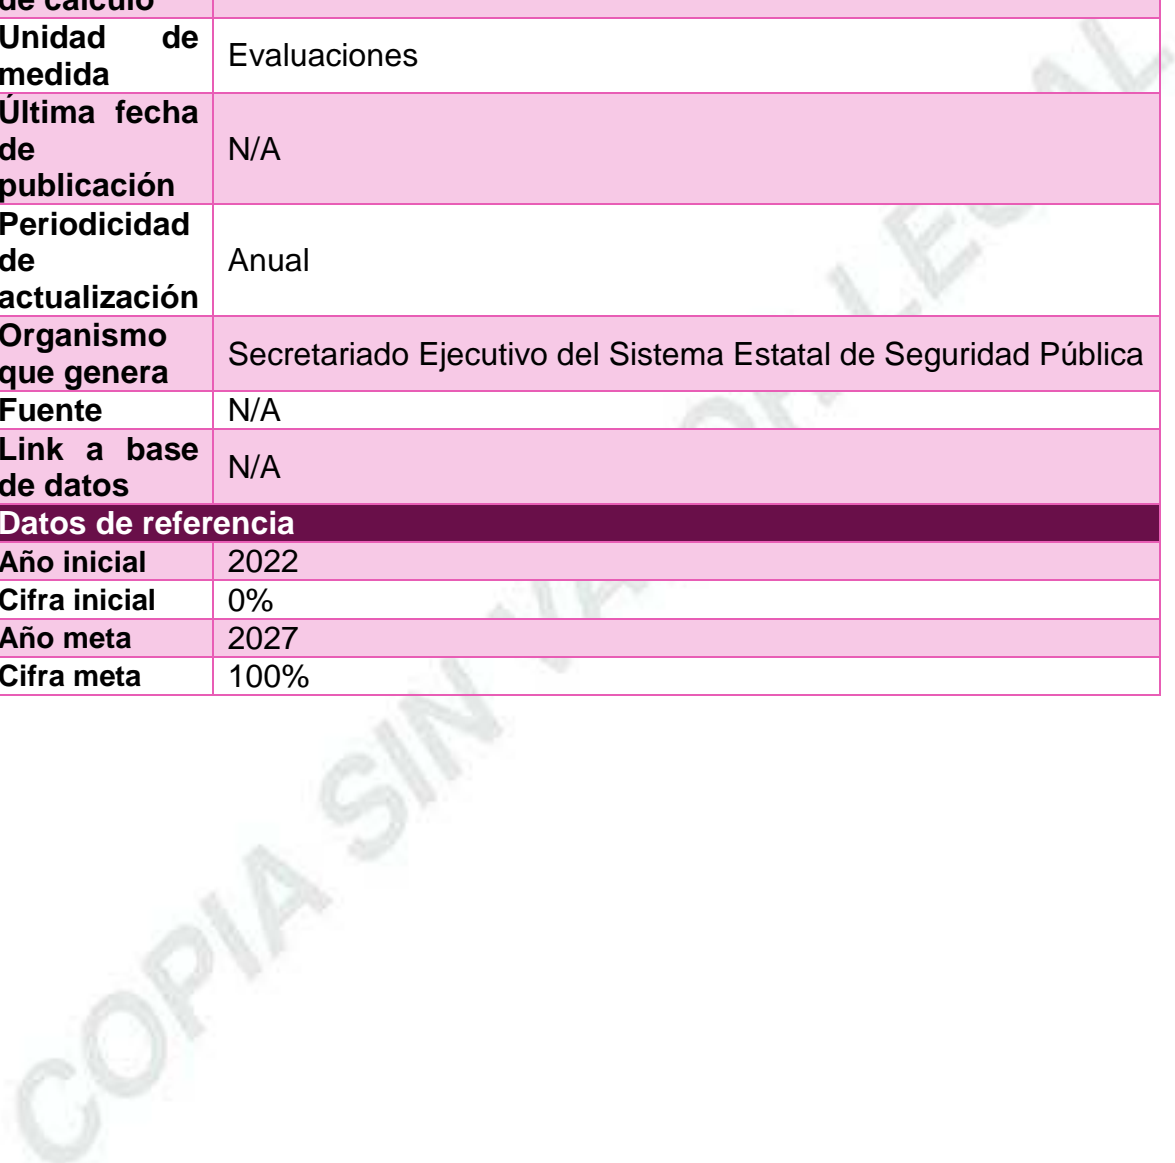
| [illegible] de cálculo | |
|---|---|
| Unidad de medida | Evaluaciones |
| Última fecha de publicación | N/A |
| Periodicidad de actualización | Anual |
| Organismo que genera | Secretariado Ejecutivo del Sistema Estatal de Seguridad Pública |
| Fuente | N/A |
| Link a base de datos | N/A |
| Datos de referencia | |
| Año inicial | 2022 |
| Cifra inicial | 0% |
| Año meta | 2027 |
| Cifra meta | 100% |

COPIA SIN VALOR LEGAL